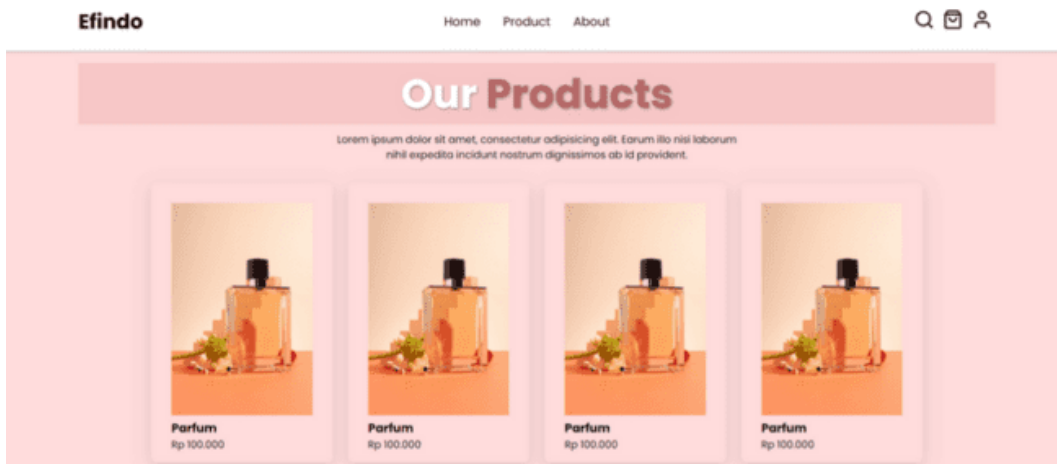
Efindo

Home Product About

Our Products

Lorem ipsum dolor sit amet, consectetur adipisicing elit. Earum illo nisi laborum nihil expedita incidunt nostrum dignissimos ab id provident.

Parfum
Rp 100.000

Parfum
Rp 100.000

Parfum
Rp 100.000

Parfum
Rp 100.000